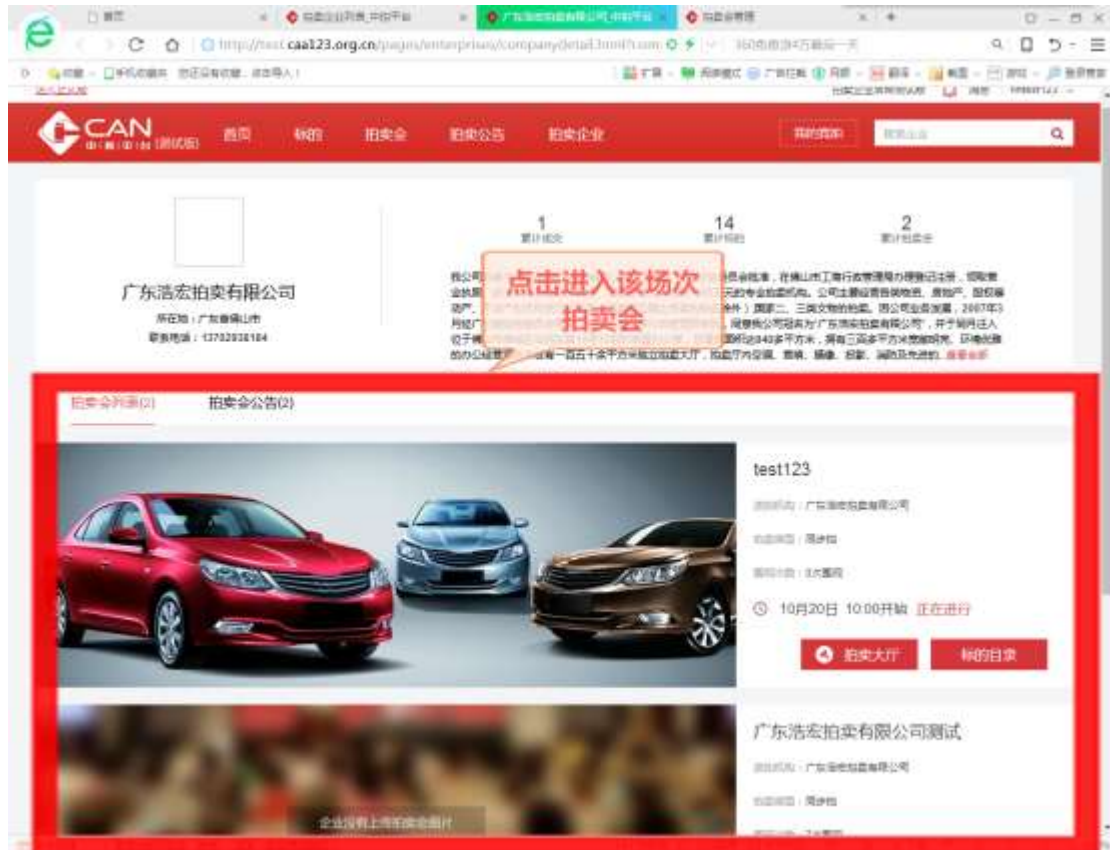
首页 拍卖企业列表_中拍平台 广东浩宏拍卖有限公司_中拍平台 拍卖会管理

http://test.caa123.org.cn/pages/enterprises/companydetail.html?com

CAN (测试版) 首页 标的 拍卖会 拍卖公告 拍卖企业 我的竞拍

1
累计成交

14
累计标的

2
累计拍卖会

广东浩宏拍卖有限公司
所在地：广东省佛山市
联系电话：13702938184

点击进入该场次拍卖会

拍卖会列表(2) 拍卖会公告(2)

test123
拍卖机构：广东浩宏拍卖有限公司
拍卖类型：同步拍
标的数：3次重拍
10月20日 10:00开始 正在进行
拍卖大厅 标的目录

广东浩宏拍卖有限公司测试
拍卖机构：广东浩宏拍卖有限公司
拍卖类型：同步拍
企业没有上传拍卖会图片